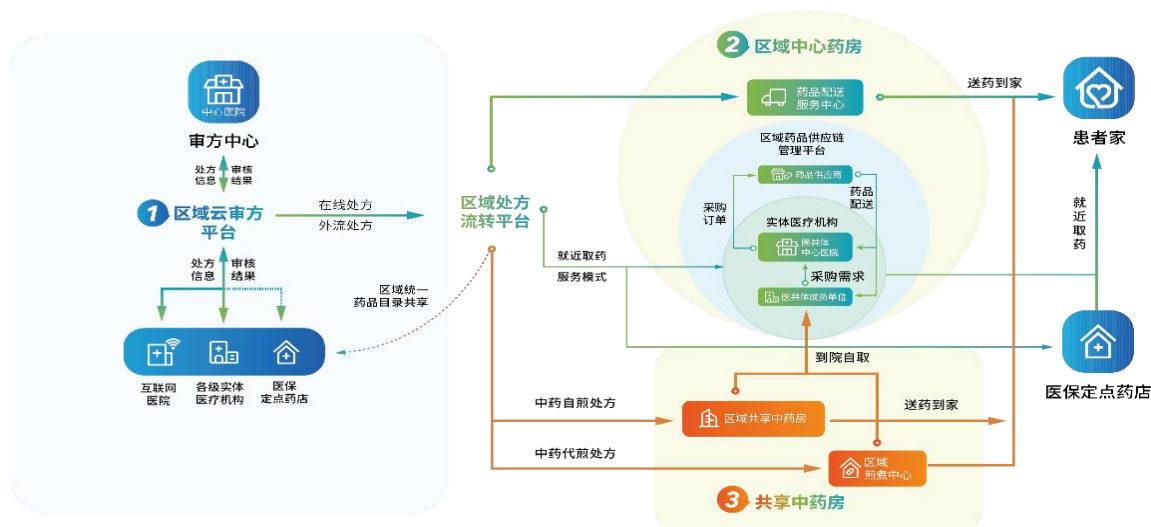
中心医院
审方中心

处方信息
审核结果

1 区域云审方平台

处方信息
审核结果

互联网医院
各级实体医疗机构
医保定点药店

区域统一药品目录共享

在线处方
外流处方

区域处方流转平台

2 区域中心药房

药品配送服务中心

送药到家

区域药品供应链管理平台

药品供应商

采购订单

药品配送

实体医疗机构

医共体中心医院

采购需求

医共体成员单位

就近取药服务模式

患者家

就近取药

医保定点药店

到院自取

中药自煎处方

区域共享中药房

送药到家

中药代煎处方

区域煎煮中心

3 共享中药房